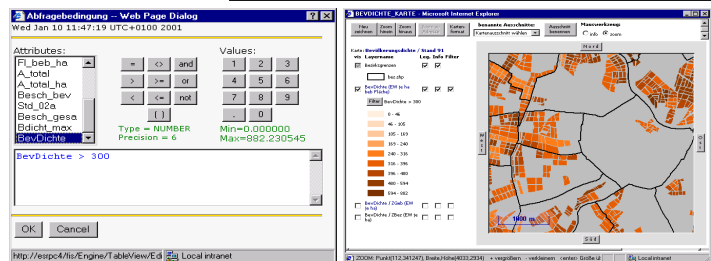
Abfragebedingung -- Web Page Dialog

Wed Jan 10 11:47:19 UTC+0100 2001

Attributes:

Fl_beb_ha
A_total
A_total
Besch_bev
Std_02a
Besch_gesa
Bdicht_max
BevDichte

Values:

| = | <> | and |
|---|---|---|
| > | >= | or |
| < | <= | not |
| ( ) | | |

| 1 | 2 | 3 |
|---|---|---|
| 4 | 5 | 6 |
| 7 | 8 | 9 |
| . | 0 | |

Type = NUMBER
Precision = 6

Min=0.000000
Max=882.230545

BevDichte > 300

OK
Cancel

http://esrpc4/lis/Engine/TableView/Edi
Local intranet

BEVDICHTE_KARTE - Microsoft Internet Explorer

Filter zeichnen
Zoom hinein
Zoom hinaus
Karte formal
benannte Ausschnitte
Kartenausschnitt wählen
Ausschnitt benennen
Mausverknüpfung
Info
zoom

Karte: Bevölkerungsdichte / Stand 91

vis Layername Leg. Info Filter

Bezirksgrenzen

bez.shp

BevDichte (EW je ha beb Fläche)

Filter BevDichte > 300

0 - 46
46 - 105
105 - 169
169 - 240
240 - 335
335 - 396
396 - 480
480 - 594
594 - 882

BevDichte / 2Geb (EW je ha)

BevDichte / 2Bez (EW je ha)

Nord
West
Ost
Süd

1000 m

ZOOM: Punkt(12,341247), Breite,Höhe(4033,2934) + vergrößern - verkleinern center: Größe ü
Local intranet